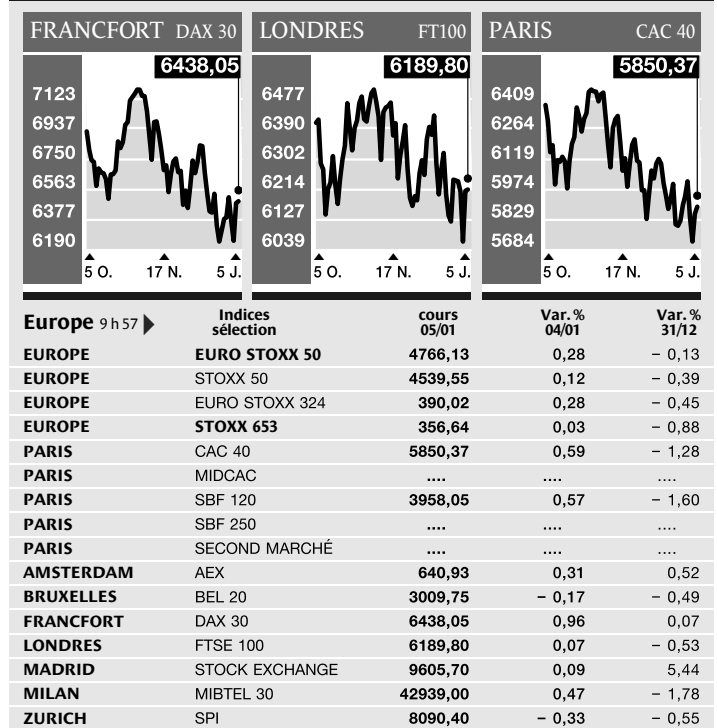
FRANCFORT DAX 30

6438,05

7123
6937
6750
6563
6377
6190

5 O. 17 N. 5 J.

LONDRES FT100

6189,80

6477
6390
6302
6214
6127
6039

5 O. 17 N. 5 J.

PARIS CAC 40

5850,37

6409
6264
6119
5974
5829
5684

5 O. 17 N. 5 J.

| Europe 9 h 57 | Indices sélection | cours 05/01 | Var. % 04/01 | Var. % 31/12 |
|---|---|---|---|---|
| EUROPE | EURO STOXX 50 | 4766,13 | 0,28 | − 0,13 |
| EUROPE | STOXX 50 | 4539,55 | 0,12 | − 0,39 |
| EUROPE | EURO STOXX 324 | 390,02 | 0,28 | − 0,45 |
| EUROPE | STOXX 653 | 356,64 | 0,03 | − 0,88 |
| PARIS | CAC 40 | 5850,37 | 0,59 | − 1,28 |
| PARIS | MIDCAC | .... | .... | .... |
| PARIS | SBF 120 | 3958,05 | 0,57 | − 1,60 |
| PARIS | SBF 250 | .... | .... | .... |
| PARIS | SECOND MARCHÉ | .... | .... | .... |
| AMSTERDAM | AEX | 640,93 | 0,31 | 0,52 |
| BRUXELLES | BEL 20 | 3009,75 | − 0,17 | − 0,49 |
| FRANCFORT | DAX 30 | 6438,05 | 0,96 | 0,07 |
| LONDRES | FTSE 100 | 6189,80 | 0,07 | − 0,53 |
| MADRID | STOCK EXCHANGE | 9605,70 | 0,09 | 5,44 |
| MILAN | MIBTEL 30 | 42939,00 | 0,47 | − 1,78 |
| ZURICH | SPI | 8090,40 | − 0,33 | − 0,55 |